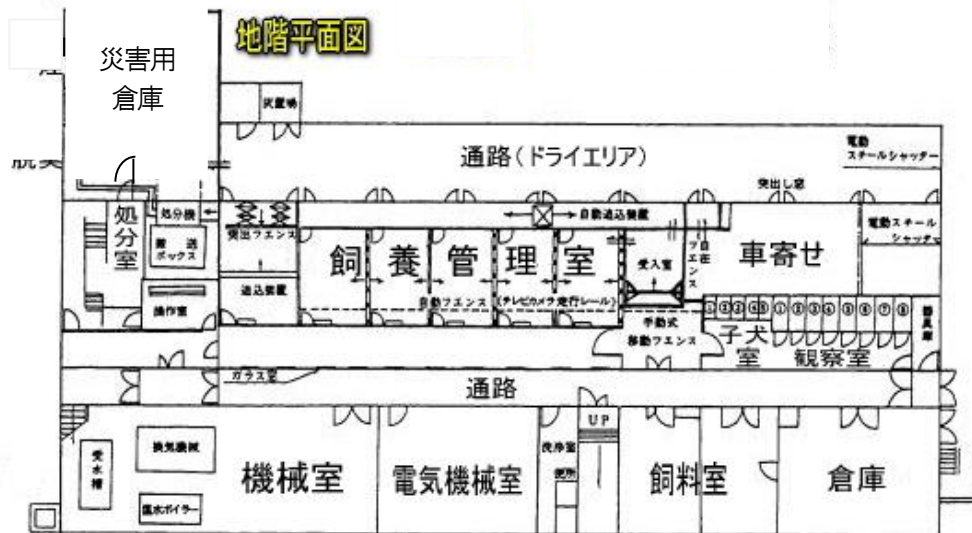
地階平面図

災害用
倉庫

変電場

通路（ドライエリア）

電動
スチールシャッター

突出し窓

処分室

処分機

搬送
ボックス

操作室

突出フエンス

追込装置

自動追込装置

飼養管理室

自動フエンス（テレビカメラ走行レール）

受入室

自在
フエンス

車寄せ

電動スチール
シャッター

手動式
移動フエンス

子犬室

観察室

器具庫

ガラス窓

通路

受水槽

換気機械

温水ボイラー

機械室

電気機械室

洗浄室

便所

UP

飼料室

倉庫